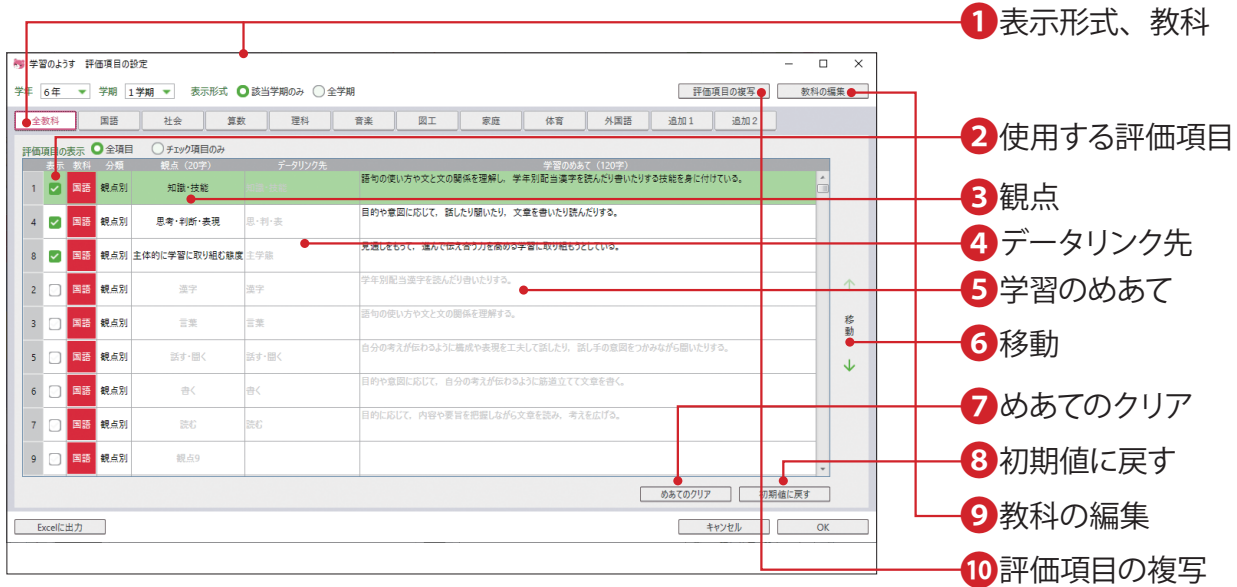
学習のようす　評価項目の設定

学年 6年　学期 1学期　表示形式 該当学期のみ　全学期

評価項目の複写　教科の編集

全教科　国語　社会　算数　理科　音楽　図工　家庭　体育　外国語　追加1　追加2

評価項目の表示　全項目　チェック項目のみ

| | 表示 | 教科 | 分類 | 観点（20字） | データリンク先 | 学習のめあて（120字） |
|---|---|---|---|---|---|---|
| 1 | ✓ | 国語 | 観点別 | 知識・技能 | 知識・技能 | 語句の使い方や文と文の関係を理解し、学年別配当漢字を読んだり書いたりする技能を身に付けている。 |
| 4 | ✓ | 国語 | 観点別 | 思考・判断・表現 | 思・判・表 | 目的や意図に応じて、話したり聞いたり、文章を書いたり読んだりする。 |
| 8 | ✓ | 国語 | 観点別 | 主体的に学習に取り組む態度 | 主学態 | 見通しをもって、進んで伝え合う力を高める学習に取り組もうとしている。 |
| 2 | | 国語 | 観点別 | 漢字 | 漢字 | 学年別配当漢字を読んだり書いたりする。 |
| 3 | | 国語 | 観点別 | 言葉 | 言葉 | 語句の使い方や文と文の関係を理解する。 |
| 5 | | 国語 | 観点別 | 話す・聞く | 話す・聞く | 自分の考えが伝わるように構成や表現を工夫して話したり、話し手の意図をつかみながら聞いたりする。 |
| 6 | | 国語 | 観点別 | 書く | 書く | 目的や意図に応じて、自分の考えが伝わるように筋道立てて文章を書く。 |
| 7 | | 国語 | 観点別 | 読む | 読む | 目的に応じて、内容や要旨を把握しながら文章を読み、考えを広げる。 |
| 9 | | 国語 | 観点別 | 観点9 | | |

移動

めあてのクリア　初期値に戻す

Excelに出力　キャンセル　OK

1 表示形式、教科
2 使用する評価項目
3 観点
4 データリンク先
5 学習のめあて
6 移動
7 めあてのクリア
8 初期値に戻す
9 教科の編集
10 評価項目の複写